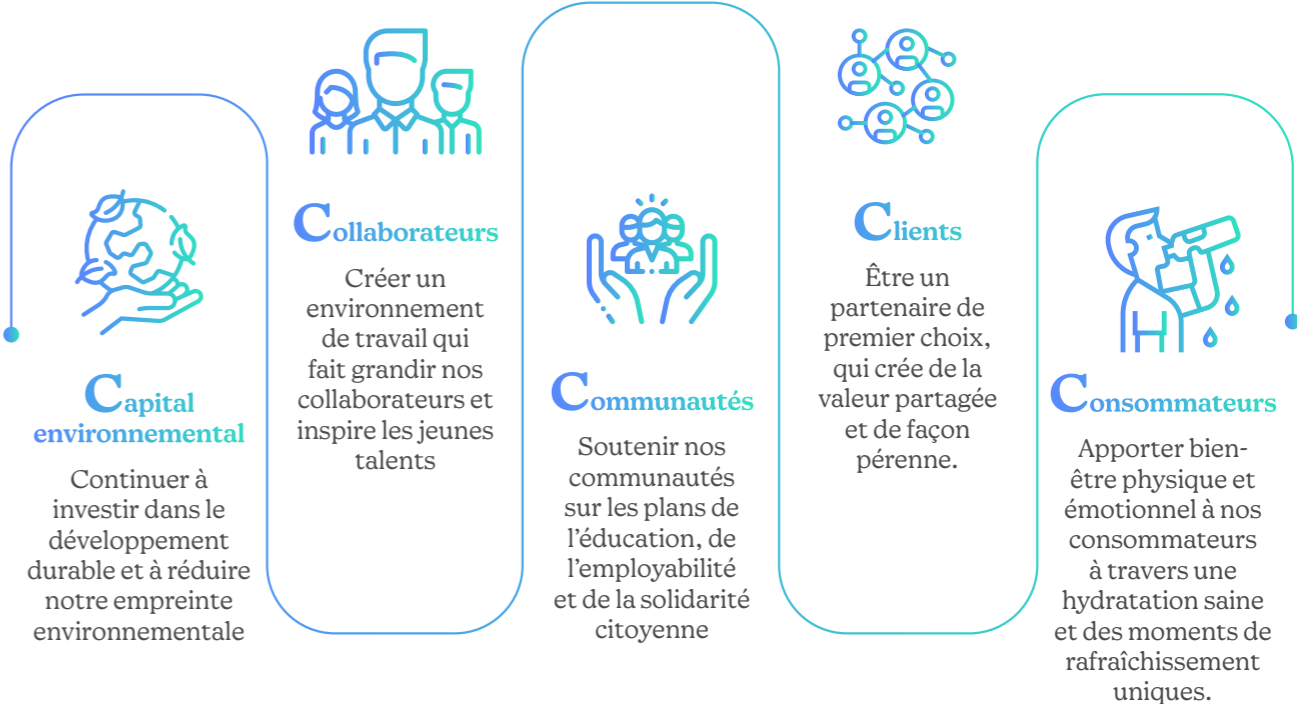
Capital environnemental

Continuer à investir dans le développement durable et à réduire notre empreinte environnementale

Collaborateurs

Créer un environnement de travail qui fait grandir nos collaborateurs et inspire les jeunes talents

Communautés

Soutenir nos communautés sur les plans de l'éducation, de l'employabilité et de la solidarité citoyenne

Clients

Être un partenaire de premier choix, qui crée de la valeur partagée et de façon pérenne.

Consommateurs

Apporter bien-être physique et émotionnel à nos consommateurs à travers une hydratation saine et des moments de rafraîchissement uniques.